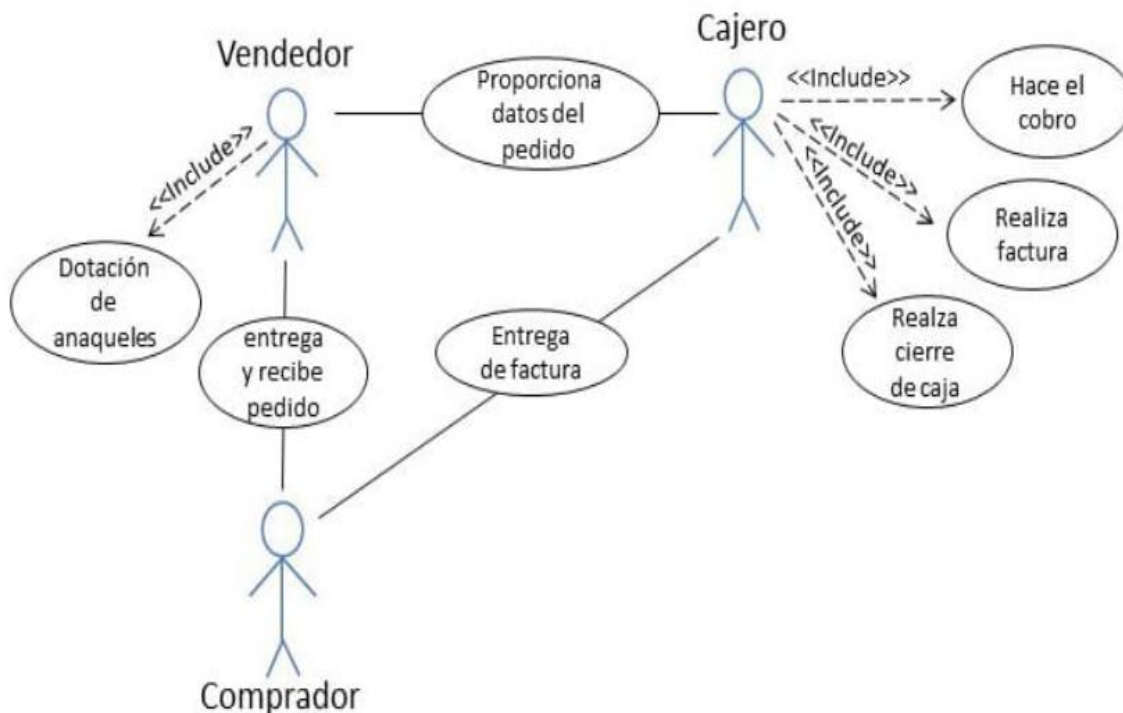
Vendedor

Cajero

Proporciona datos del pedido

<<Include>>

Hace el cobro

<<Include>>

<<Include>>

<<Include>>

Realiza factura

Dotación de anaqueles

Realza cierre de caja

entrega y recibe pedido

Entrega de factura

Comprador